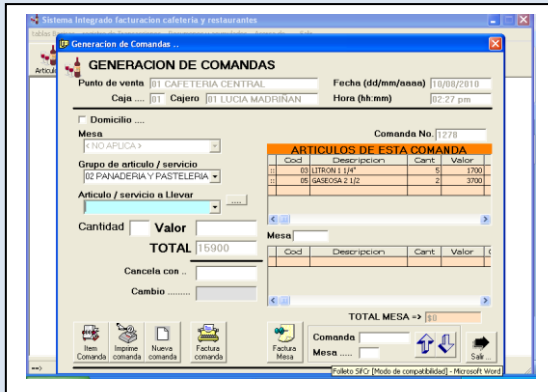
Sistema Integrado facturacion cafeteria y restaurantes

Generacion de Comandas ..

GENERACION DE COMANDAS

Punto de venta 01 CAFETERIA CENTRAL
Fecha (dd/mm/aaaa) 10/08/2010
Caja .... 01 Cajero 01 LUCIA MADRIÑAN
Hora (hh:mm) 02:27 pm

Domicilio ....

Mesa
< NO APLICA >

Comanda No. 1278

ARTICULOS DE ESTA COMANDA

| Cod | Descripcion | Cant | Valor |
|---|---|---|---|
| 03 | LITRON 1 1/4" | 5 | 1700 |
| 05 | GASEOSA 2 1/2 | 2 | 3700 |

Grupo de articulo / servicio
02 PANADERIA Y PASTELERIA

Articulo / servicio a Llevar

Cantidad Valor

TOTAL 15900

Mesa

| Cod | Descripcion | Cant | Valor |
|---|---|---|---|

Cancela con ..

Cambio .........

TOTAL MESA => $0

Item Comanda
Imprime comanda
Nueva comanda
Factura comanda
Factura Mesa
Comanda
Mesa .....
Salir

Folleto SIFCr [Modo de compatibilidad] - Microsoft Word